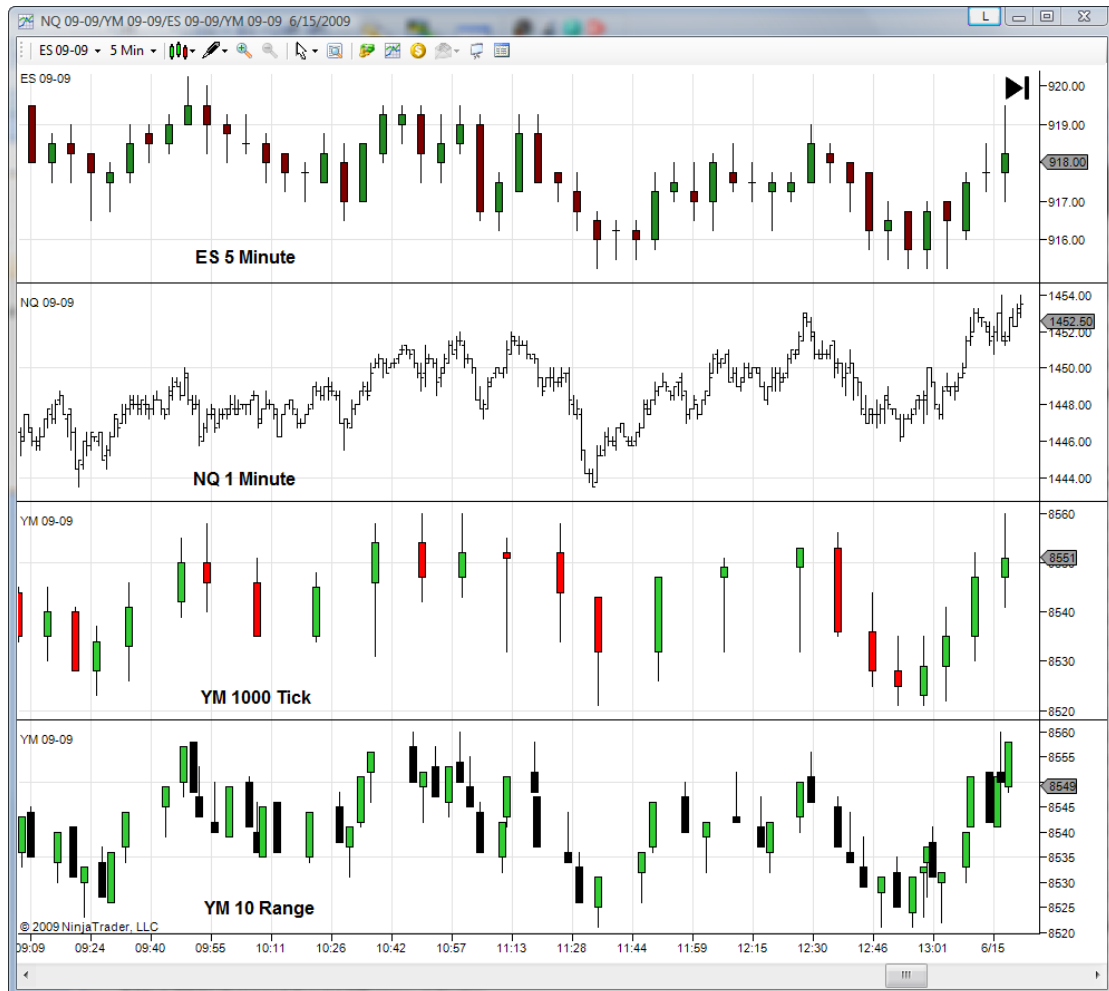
NQ 09-09/YM 09-09/ES 09-09/YM 09-09 6/15/2009

L

ES 09-09 5 Min

ES 09-09

920.00
919.00
918.00
917.00
916.00

ES 5 Minute

NQ 09-09

1454.00
1452.50
1452.00
1450.00
1448.00
1446.00
1444.00

NQ 1 Minute

YM 09-09

8560
8551
8540
8530
8520

YM 1000 Tick

YM 09-09

8560
8555
8549
8545
8540
8535
8530
8525
8520

YM 10 Range

© 2009 NinjaTrader, LLC

09:09 09:24 09:40 09:55 10:11 10:26 10:42 10:57 11:13 11:28 11:44 11:59 12:15 12:30 12:46 13:01 6/15